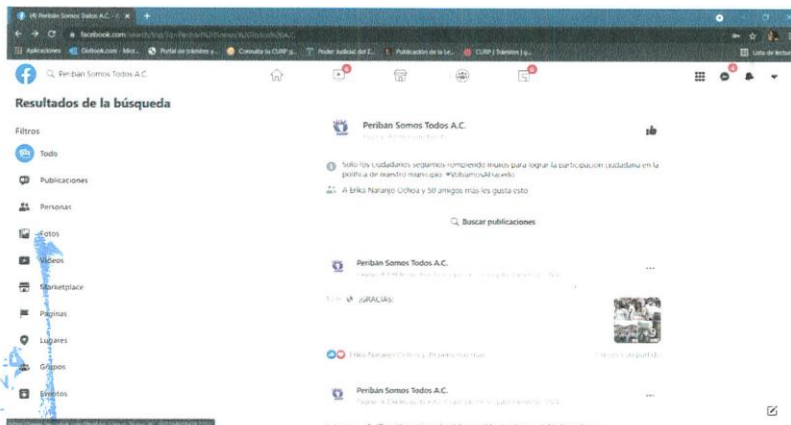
(9) Periban Somos Todos A.C. ×

facebook.com

Aplicaciones | Outlook.com - Micr... | Portal de trámites y... | Consulta la CURP g... | Poder Judicial del E... | Publicación de la Le... | CURP | Trámites | g... | Lista de lectura

Periban Somos Todos A.C.

Resultados de la búsqueda

Filtros

Todo

Publicaciones

Personas

Fotos

Videos

Marketplace

Páginas

Lugares

Grupos

Eventos

Peribán Somos Todos A.C.

Solo los ciudadanos seguimos rompiendo muros para lograr la participación ciudadana en la política de nuestro municipio. #VolvamosAlaceldo

A Erika Naranjo Ochoa y 58 amigos más les gusta esto

Buscar publicaciones

Peribán Somos Todos A.C.

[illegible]

¡GRACIAS!

Erika Naranjo Ochoa y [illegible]

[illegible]

Peribán Somos Todos A.C.

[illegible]